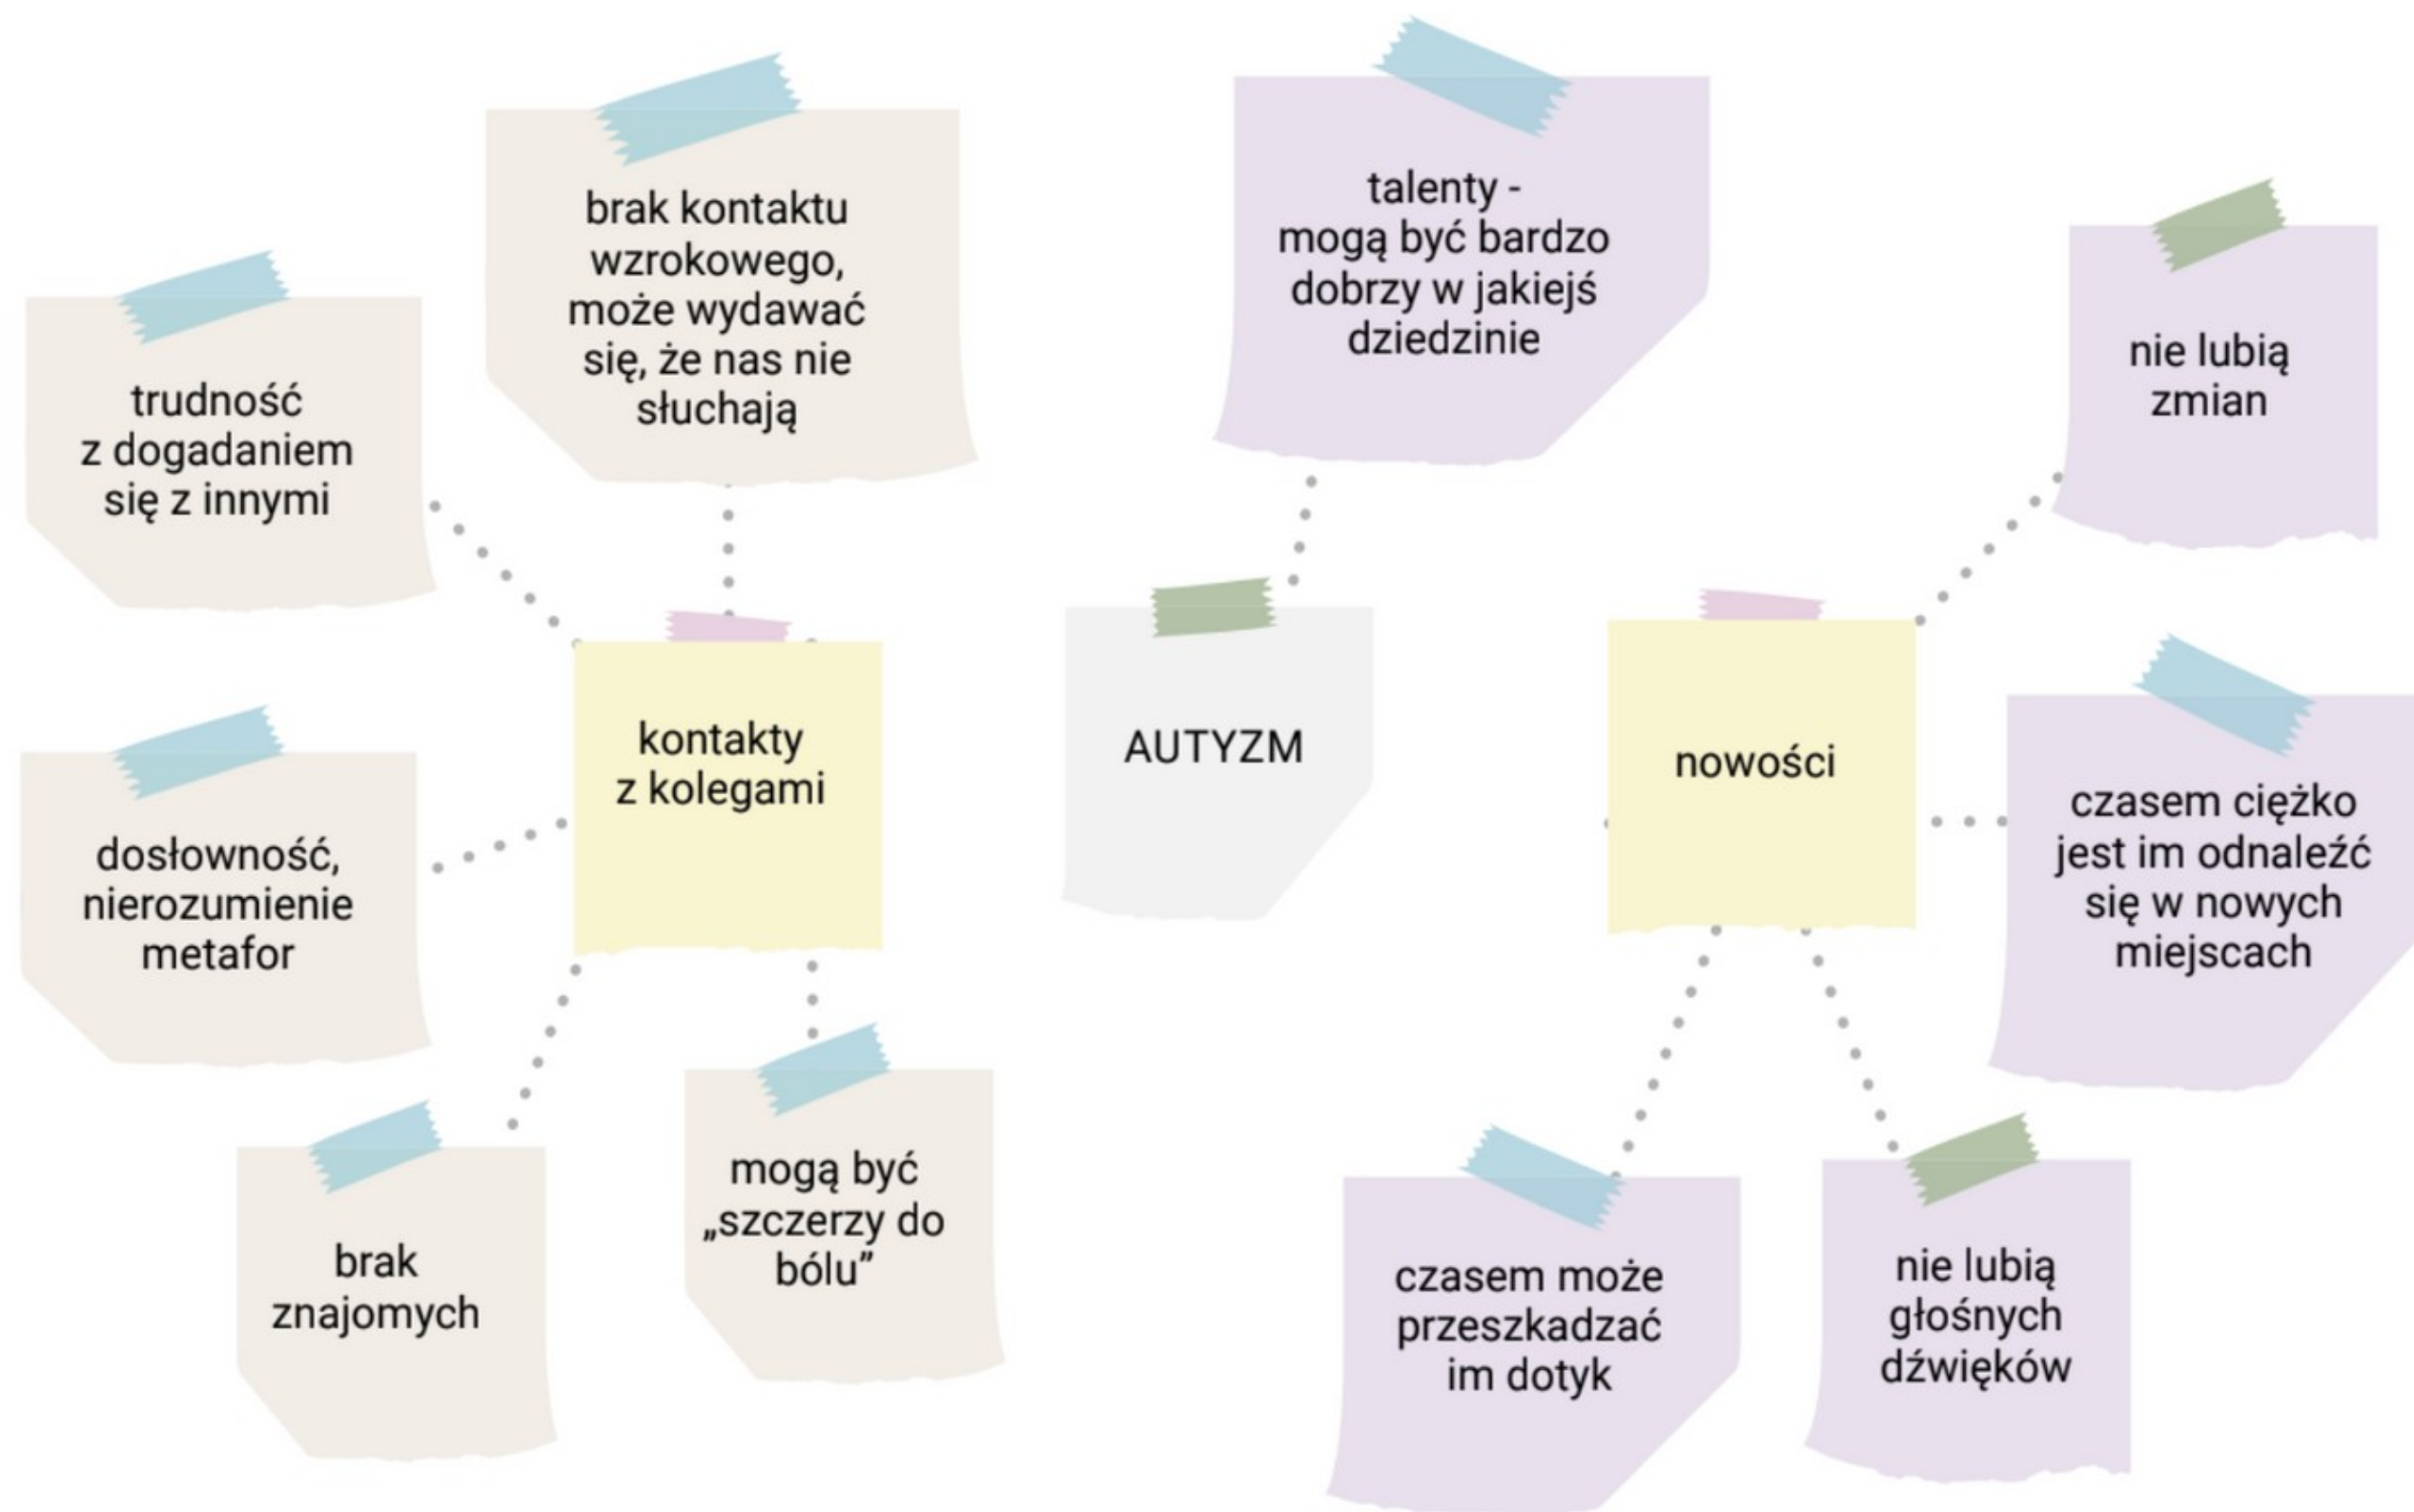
AUTYZM

kontakty z kolegami

trudność z dogadaniem się z innymi

brak kontaktu wzrokowego, może wydawać się, że nas nie słuchają

dosłowność, nierozumienie metafor

brak znajomych

mogą być „szczerzy do bólu"

talenty - mogą być bardzo dobrzy w jakiejś dziedzinie

nowości

nie lubią zmian

czasem ciężko jest im odnaleźć się w nowych miejscach

czasem może przeszkadzać im dotyk

nie lubią głośnych dźwięków